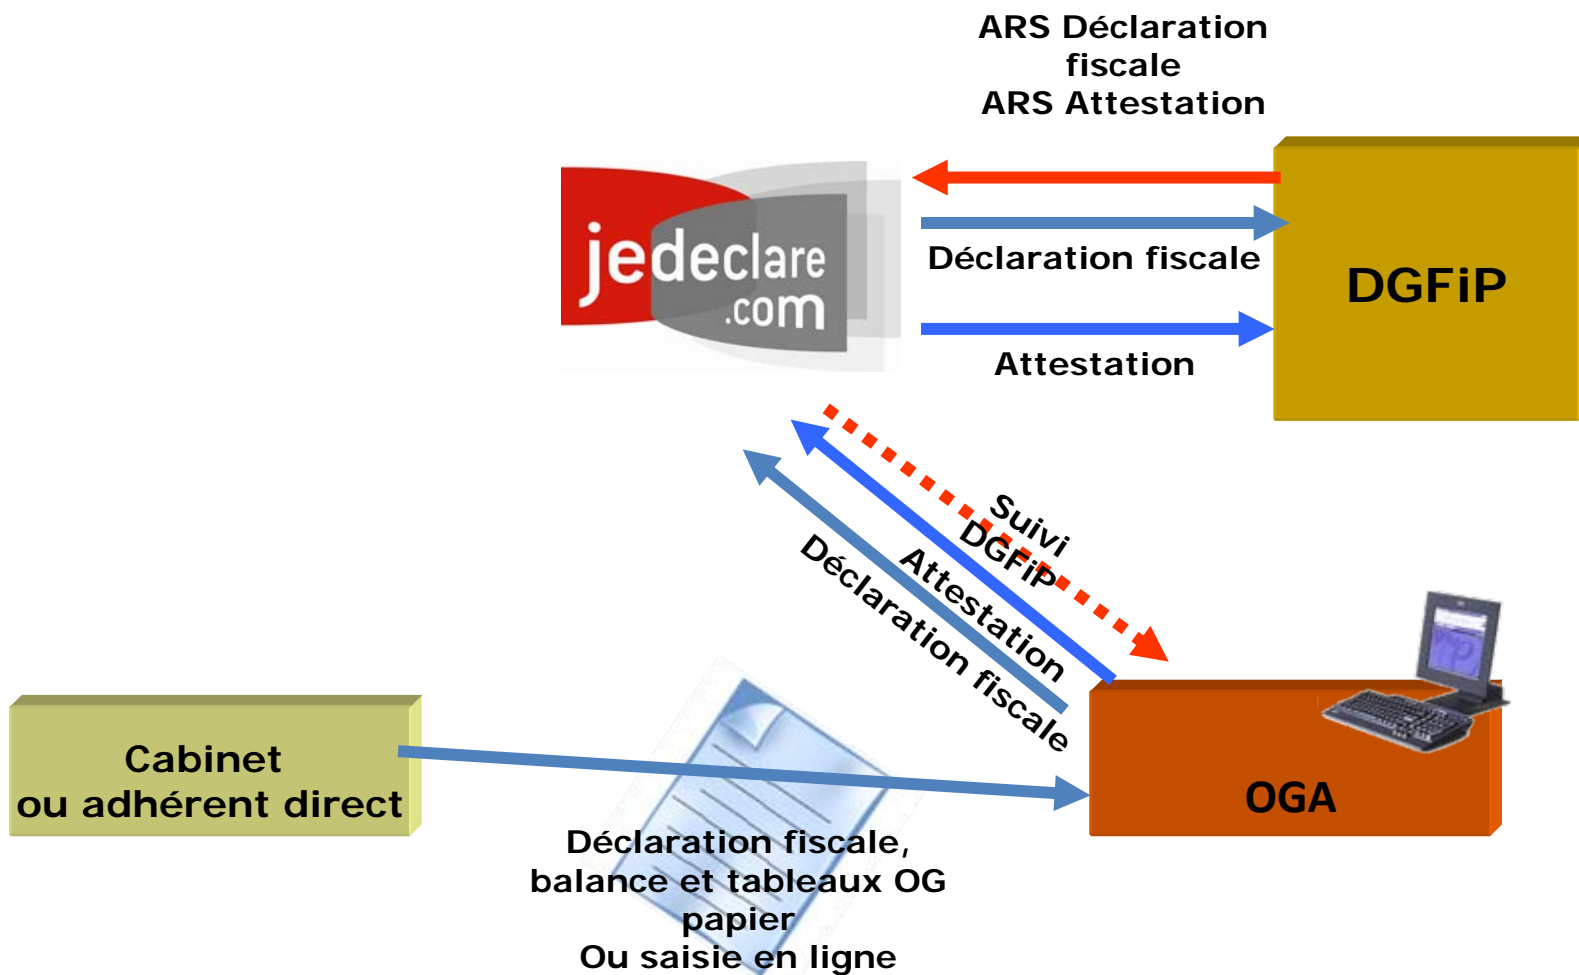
ARS Déclaration fiscale
ARS Attestation

jedeclare .com

Déclaration fiscale

DGFiP

Attestation

Suivi DGFiP

Attestation

Déclaration fiscale

Cabinet ou adhérent direct

OGA

Déclaration fiscale, balance et tableaux OG papier
Ou saisie en ligne